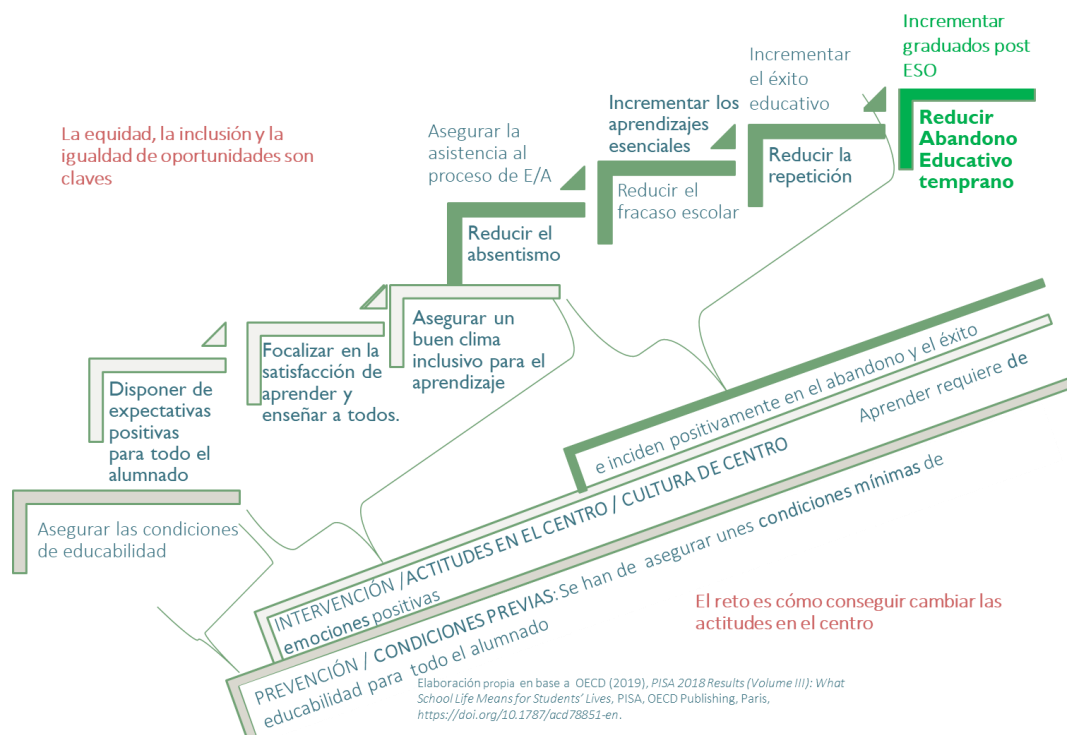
Incrementar graduados post ESO

Incrementar el éxito educativo

Reducir Abandono Educativo temprano

Incrementar los aprendizajes esenciales

Reducir la repetición

Asegurar la asistencia al proceso de E/A

Reducir el fracaso escolar

La equidad, la inclusión y la igualdad de oportunidades son claves

Reducir el absentismo

Asegurar un buen clima inclusivo para el aprendizaje

Focalizar en la satisfacción de aprender y enseñar a todos.

Disponer de expectativas positivas para todo el alumnado

Asegurar las condiciones de educabilidad

e inciden positivamente en el abandono y el éxito

Aprender requiere de

INTERVENCIÓN /ACTITUDES EN EL CENTRO / CULTURA DE CENTRO emociones positivas

PREVENCIÓN / CONDICIONES PREVIAS: Se han de asegurar unes condiciones mínimas de educabilidad para todo el alumnado

El reto es cómo conseguir cambiar las actitudes en el centro

Elaboración propia en base a OECD (2019), PISA 2018 Results (Volume III): What School Life Means for Students' Lives, PISA, OECD Publishing, Paris, https://doi.org/10.1787/acd78851-en.